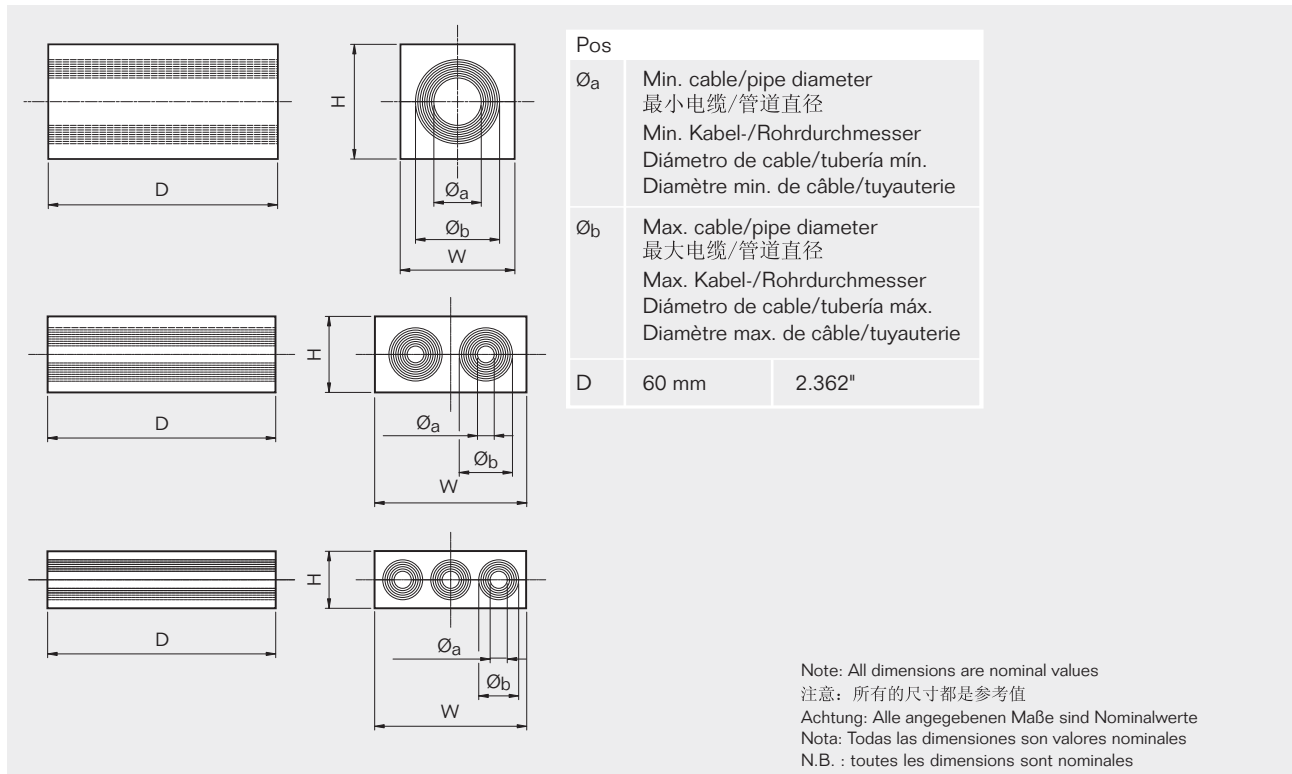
H

D

Øa

Øb

W

H

D

Øa

Øb

W

H

D

Øa

Øb

W

| Pos | | |
|---|---|---|
| Øa | Min. cable/pipe diameter 最小电缆/管道直径 Min. Kabel-/Rohrdurchmesser Diámetro de cable/tubería mín. Diamètre min. de câble/tuyauterie | |
| Øb | Max. cable/pipe diameter 最大电缆/管道直径 Max. Kabel-/Rohrdurchmesser Diámetro de cable/tubería máx. Diamètre max. de câble/tuyauterie | |
| D | 60 mm | 2.362" |

Note: All dimensions are nominal values
注意：所有的尺寸都是参考值
Achtung: Alle angegebenen Maße sind Nominalwerte
Nota: Todas las dimensiones son valores nominales
N.B. : toutes les dimensions sont nominales